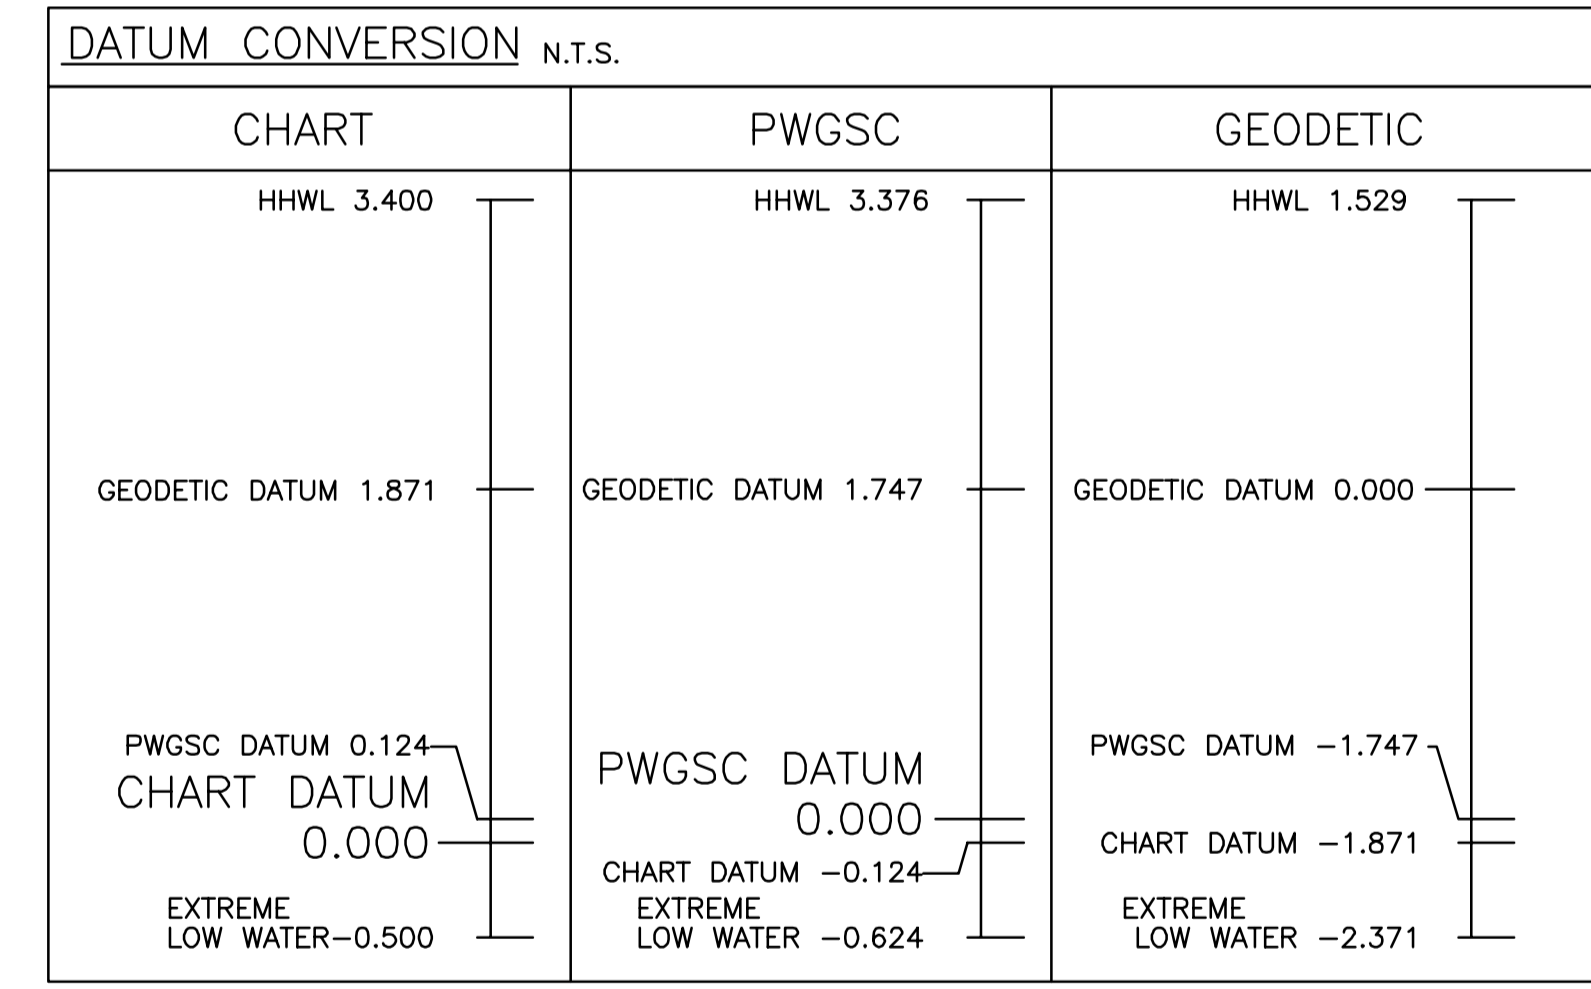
DATUM CONVERSION N.T.S.

| CHART | PWGSC | GEODETIC |
|---|---|---|
| HHWL 3.400 | HHWL 3.376 | HHWL 1.529 |
| GEODETIC DATUM 1.871 | GEODETIC DATUM 1.747 | GEODETIC DATUM 0.000 |
| PWGSC DATUM 0.124 | PWGSC DATUM 0.000 | PWGSC DATUM −1.747 |
| CHART DATUM 0.000 | CHART DATUM −0.124 | CHART DATUM −1.871 |
| EXTREME LOW WATER−0.500 | EXTREME LOW WATER −0.624 | EXTREME LOW WATER −2.371 |